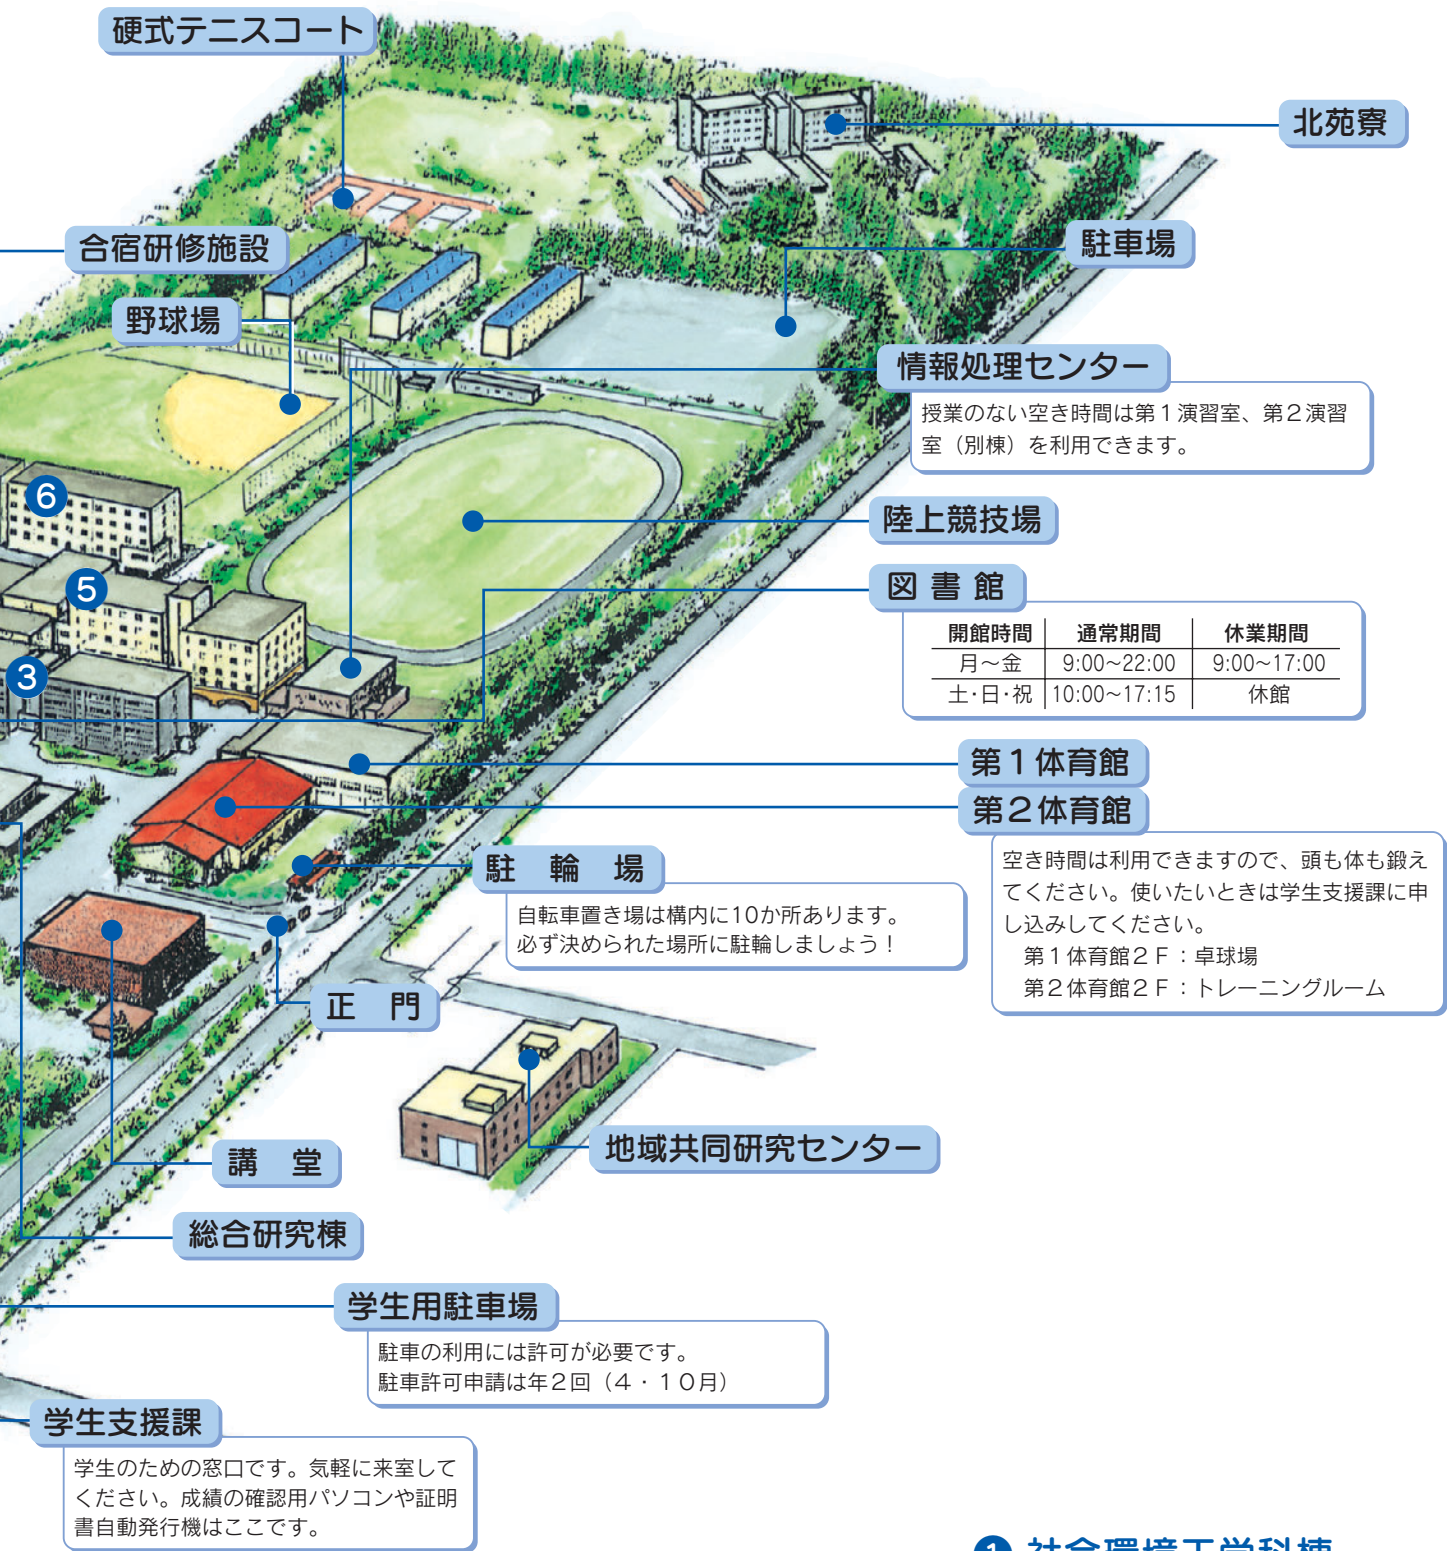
硬式テニスコート

北苑寮

合宿研修施設

駐車場

野球場

情報処理センター

授業のない空き時間は第１演習室、第２演習室（別棟）を利用できます。

6

陸上競技場

5

図 書 館

| 開館時間 | 通常期間 | 休業期間 |
|---|---|---|
| 月～金 | 9:00~22:00 | 9:00~17:00 |
| 土･日･祝 | 10:00~17:15 | 休館 |

3

第１体育館

第２体育館

空き時間は利用できますので、頭も体も鍛えてください。使いたいときは学生支援課に申し込みしてください。
第１体育館２Ｆ：卓球場
第２体育館２Ｆ：トレーニングルーム

駐 輪 場

自転車置き場は構内に10か所あります。
必ず決められた場所に駐輪しましょう！

正 門

地域共同研究センター

講 堂

総合研究棟

学生用駐車場

駐車の利用には許可が必要です。
駐車許可申請は年２回（４・１０月）

学生支援課

学生のための窓口です。気軽に来室してください。成績の確認用パソコンや証明書自動発行機はここです。

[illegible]